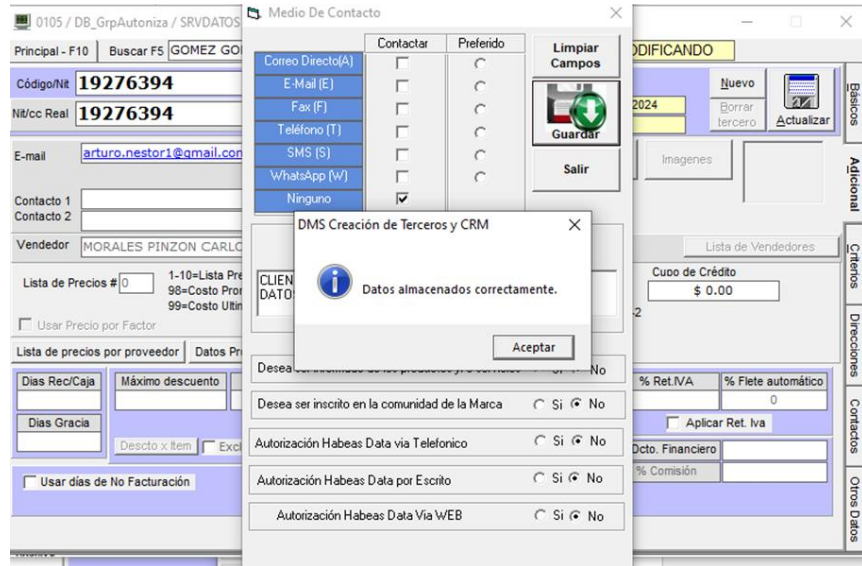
0105 / DB_GrpAutoniza / SRVDATOS

Medio De Contacto

Principal - F10 | Buscar F5 | GOMEZ GO

ODIFICANDO

Código/Nit 19276394

Nit/cc Real 19276394

2024

Nuevo

Borrar tercero

Actualizar

E-mail arturo.nestor1@gmail.con

Imagenes

Contacto 1

Contacto 2

Vendedor MORALES PINZON CARLO

Lista de Vendedores

Lista de Precios # 0

1-10=Lista Pre
98=Costo Pror
99=Costo Ultin

Cupo de Crédito

$ 0.00

Usar Precio por Factor

Lista de precios por proveedor | Datos Pr

Dias Rec/Caja | Máximo descuento

% Ret.IVA | % Flete automático

0

Dias Gracia

Aplicar Ret. Iva

Descto x Item | Excl

Dcto. Financiero

% Comisión

Usar días de No Facturación

| | Contactar | Preferido |
|---|---|---|
| Correo Directo(A) | | |
| E-Mail (E) | | |
| Fax (F) | | |
| Teléfono (T) | | |
| SMS (S) | | |
| WhatsApp (W) | | |
| Ninguno | ☑ | |

Limpiar Campos

Guardar

Salir

CLIEN
DATO

DMS Creación de Terceros y CRM

Datos almacenados correctamente.

Aceptar

Desea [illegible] Si No

Desea ser inscrito en la comunidad de la Marca Si No

Autorización Habeas Data via Telefonico Si No

Autorización Habeas Data por Escrito Si No

Autorización Habeas Data Via WEB Si No

Básicos

Adicional

Criterios

Direcciones

Contactos

Otros Datos